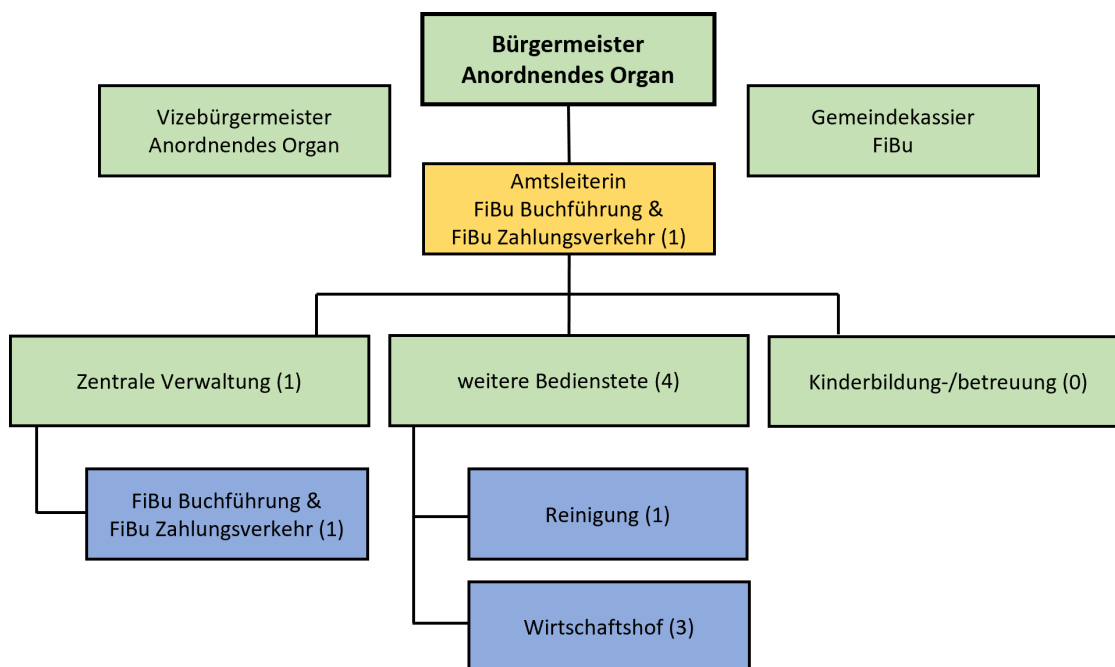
Bürgermeister
Anordnendes Organ

Vizebürgermeister
Anordnendes Organ

Gemeindekassier
FiBu

Amtsleiterin
FiBu Buchführung &
FiBu Zahlungsverkehr (1)

Zentrale Verwaltung (1)

weitere Bedienstete (4)

Kinderbildung-/betreuung (0)

FiBu Buchführung &
FiBu Zahlungsverkehr (1)

Reinigung (1)

Wirtschaftshof (3)